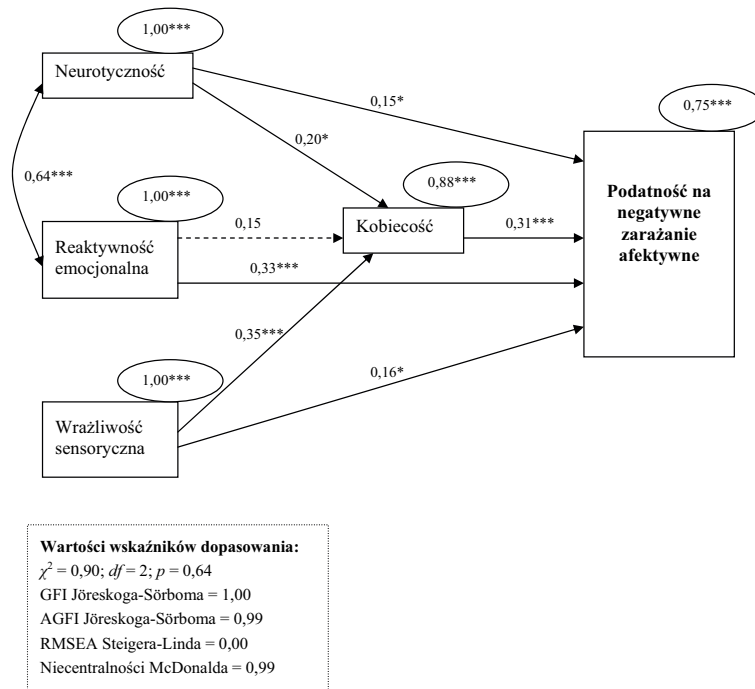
1,00***

Neurotyczność

0,15*

0,75***

0,64***

0,20*

1,00***

0,88***

Podatność na negatywne zarażanie afektywne

0,15

Kobiecość

0,31***

Reaktywność emocjonalna

0,33***

0,35***

1,00***

0,16*

Wrażliwość sensoryczna

**Wartości wskaźników dopasowania:**
$\chi^2 = 0{,}90$; $df = 2$; $p = 0{,}64$
GFI Jöreskoga-Sörboma = 1,00
AGFI Jöreskoga-Sörboma = 0,99
RMSEA Steigera-Linda = 0,00
Niecentralności McDonalda = 0,99